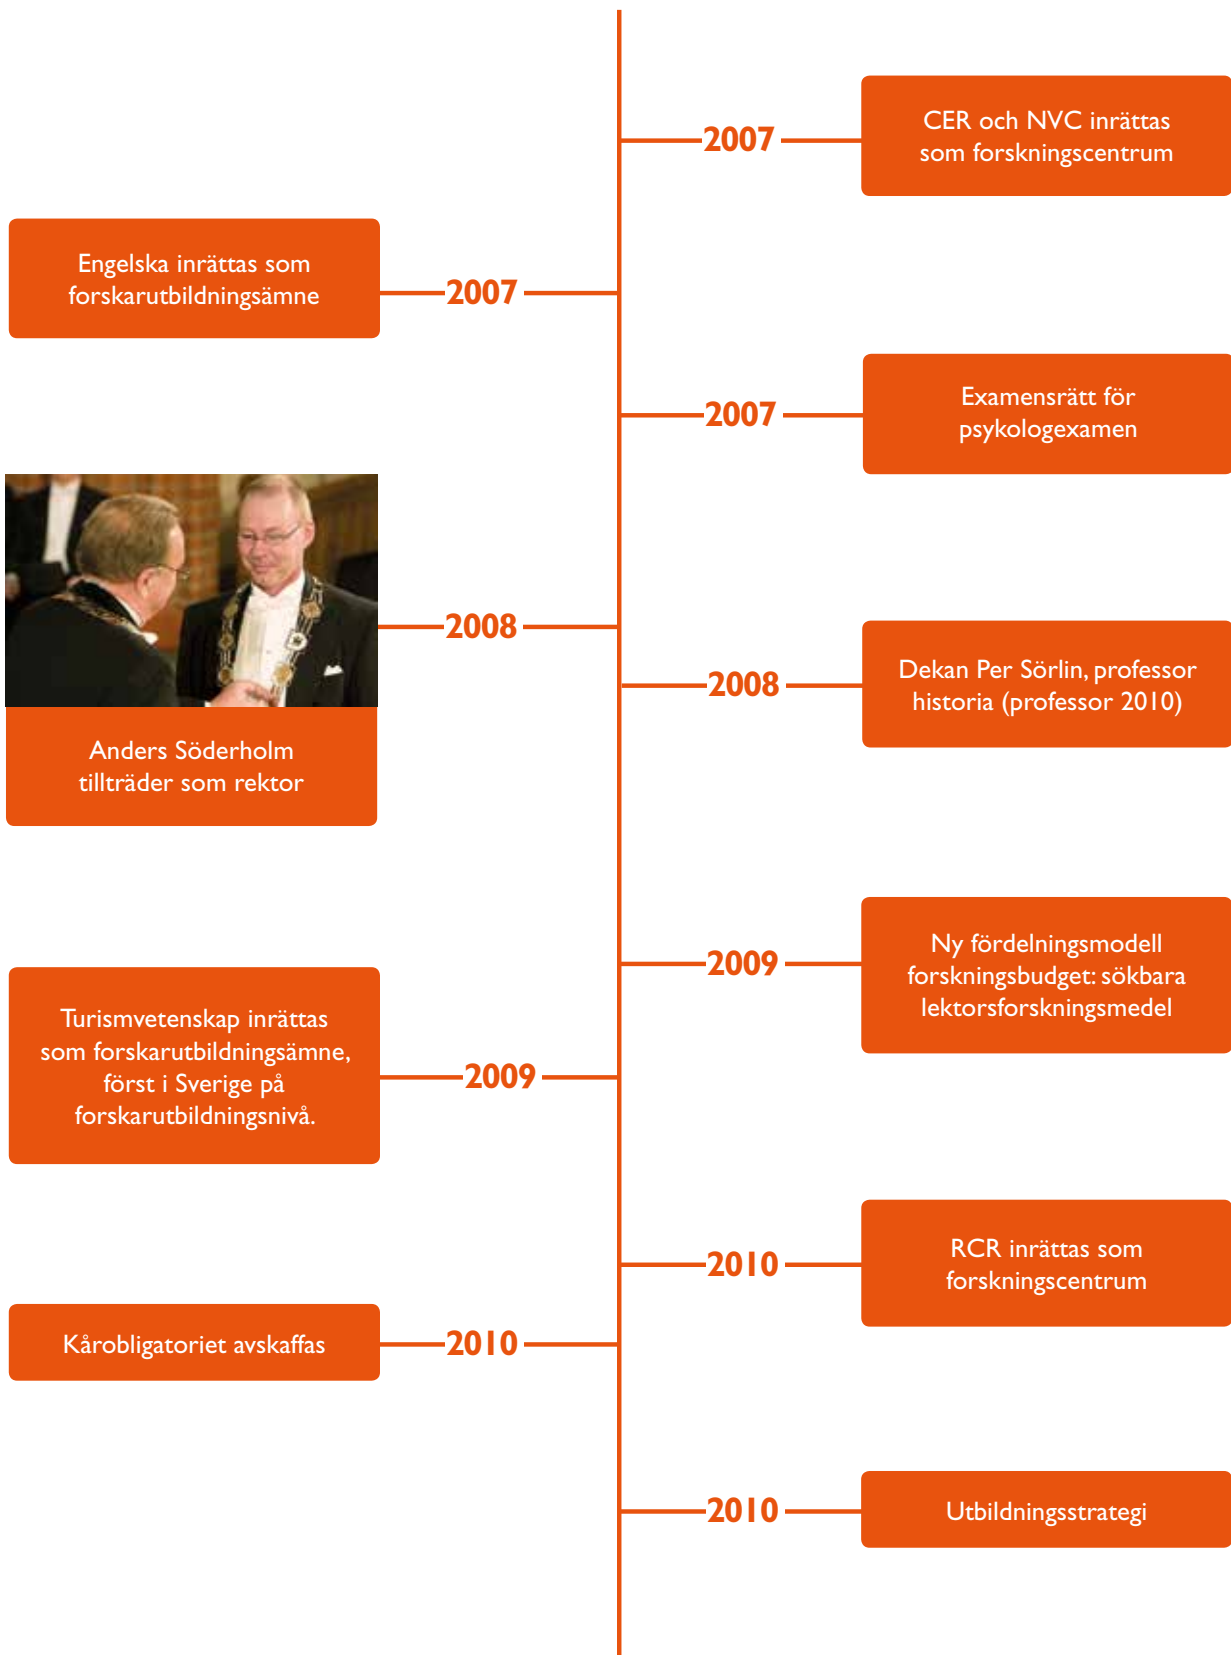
2007

CER och NVC inrättas som forskningscentrum

Engelska inrättas som forskarutbildningsämne

2007

2007

Examensrätt för psykologexamen

2008

Anders Söderholm tillträder som rektor

2008

Dekan Per Sörlin, professor historia (professor 2010)

2009

Ny fördelningsmodell forskningsbudget: sökbara lektorsforskningsmedel

Turismvetenskap inrättas som forskarutbildningsämne, först i Sverige på forskarutbildningsnivå.

2009

2010

RCR inrättas som forskningscentrum

Kårobligatoriet avskaffas

2010

2010

Utbildningsstrategi